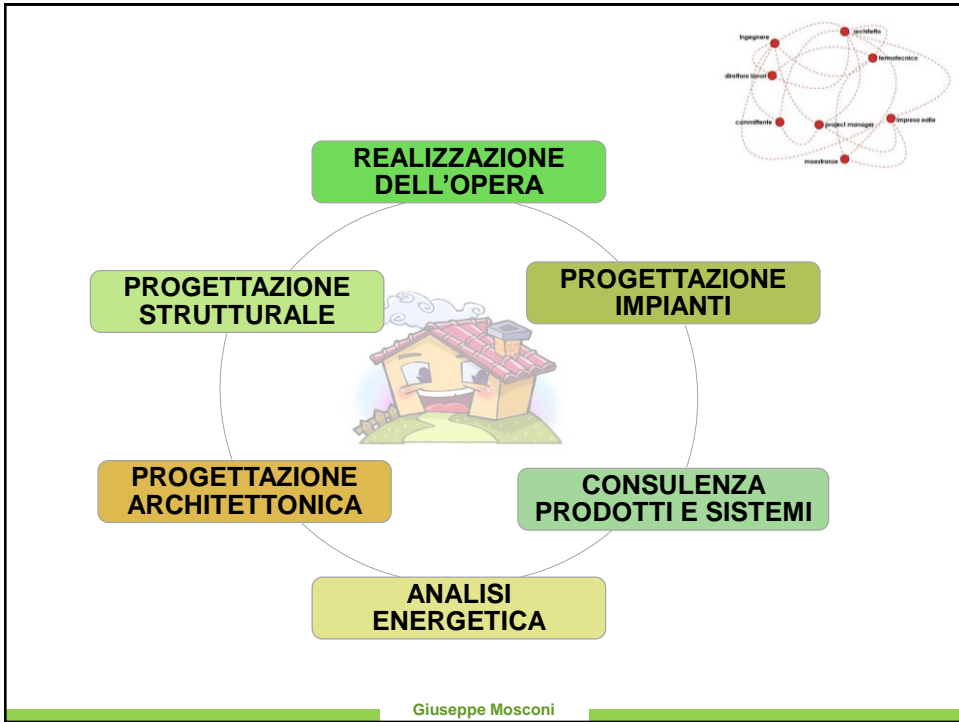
ingegnere
architetto
termotecnico
direttore lavori
committente
project manager
impresa edile
maestranze

REALIZZAZIONE DELL'OPERA

PROGETTAZIONE IMPIANTI

CONSULENZA PRODOTTI E SISTEMI

ANALISI ENERGETICA

PROGETTAZIONE ARCHITETTONICA

PROGETTAZIONE STRUTTURALE

Giuseppe Mosconi